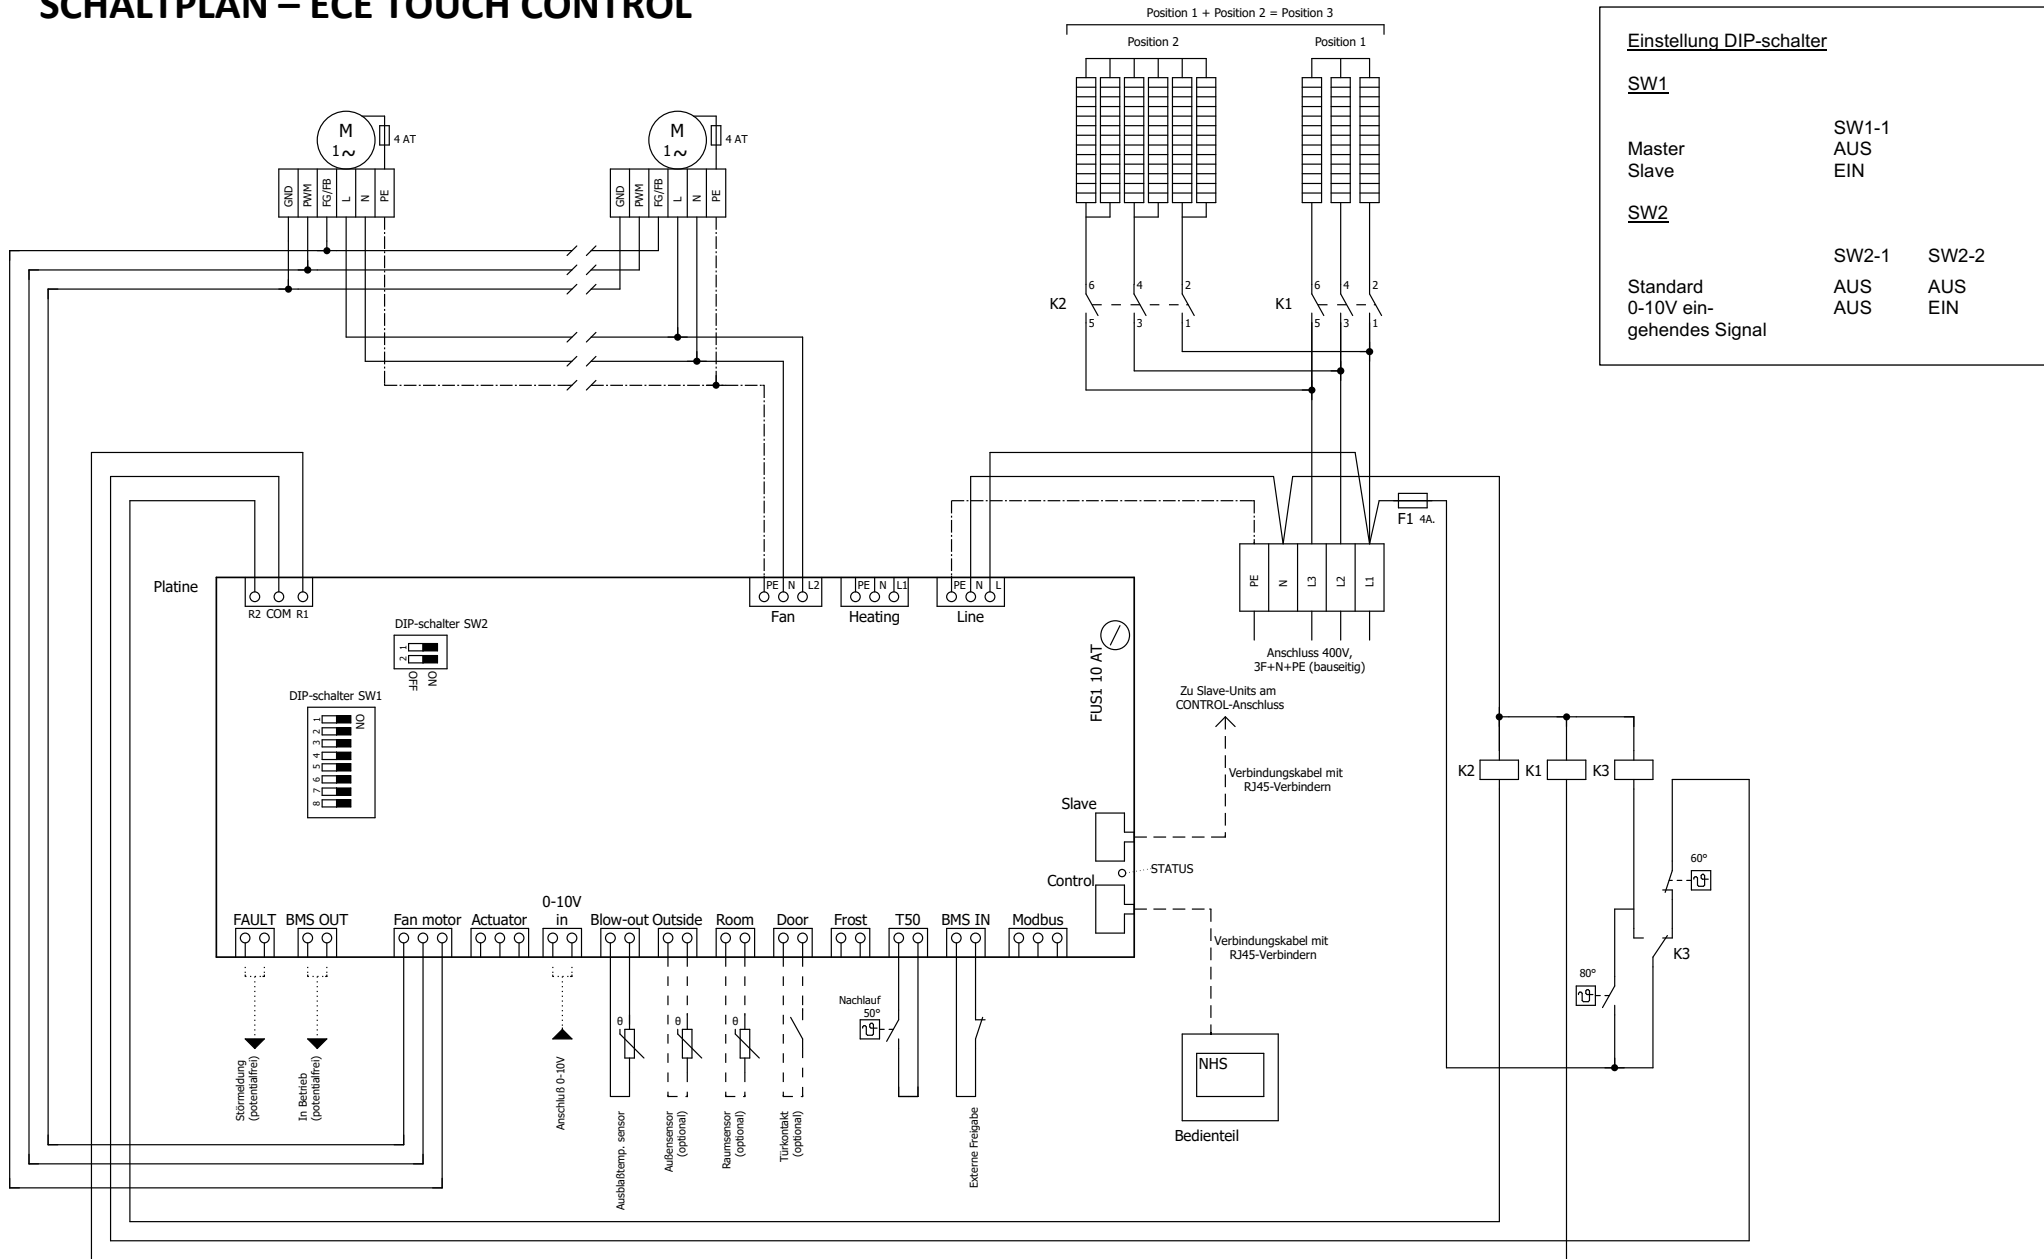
SCHALTPLAN – ECE TOUCH CONTROL

Position 1 + Position 2 = Position 3

Position 2

Position 1

Einstellung DIP-schalter

SW1

| | SW1-1 | |
|---|---|---|
| Master | AUS | |
| Slave | EIN | |

SW2

| | SW2-1 | SW2-2 |
|---|---|---|
| Standard | AUS | AUS |
| 0-10V eingehendes Signal | AUS | EIN |

M
1~
4 AT
GND PWM FG/FB L N PE

M
1~
4 AT
GND PWM FG/FB L N PE

K2
6 4 2
5 3 1

K1
6 4 2
5 3 1

F1 4A.

PE N L3 L2 L1

Anschluss 400V,
3F+N+PE (bauseitig)

Platine

R2 COM R1

PE N L2
Fan

PE N L1
Heating

PE N L
Line

FUS1 10 AT

DIP-schalter SW2
1 2
OFF ON

DIP-schalter SW1
1 2 3 4 5 6 7 8
ON

Zu Slave-Units am
CONTROL-Anschluss

Verbindungskabel mit
RJ45-Verbindern

Slave

STATUS

Control

Verbindungskabel mit
RJ45-Verbindern

K2 K1 K3

60°

K3

80°

FAULT BMS OUT Fan motor Actuator 0-10V in Blow-out Outside Room Door Frost T50 BMS IN Modbus

Nachlauf
50°

θ θ θ

Störmeldung (potentialfrei)

In Betrieb (potentialfrei)

Anschluß 0-10V

Ausblaßtemp. sensor

Außensensor (optional)

Raumsensor (optional)

Türkontakt (optional)

Externe Freigabe

NHS

Bedienteil